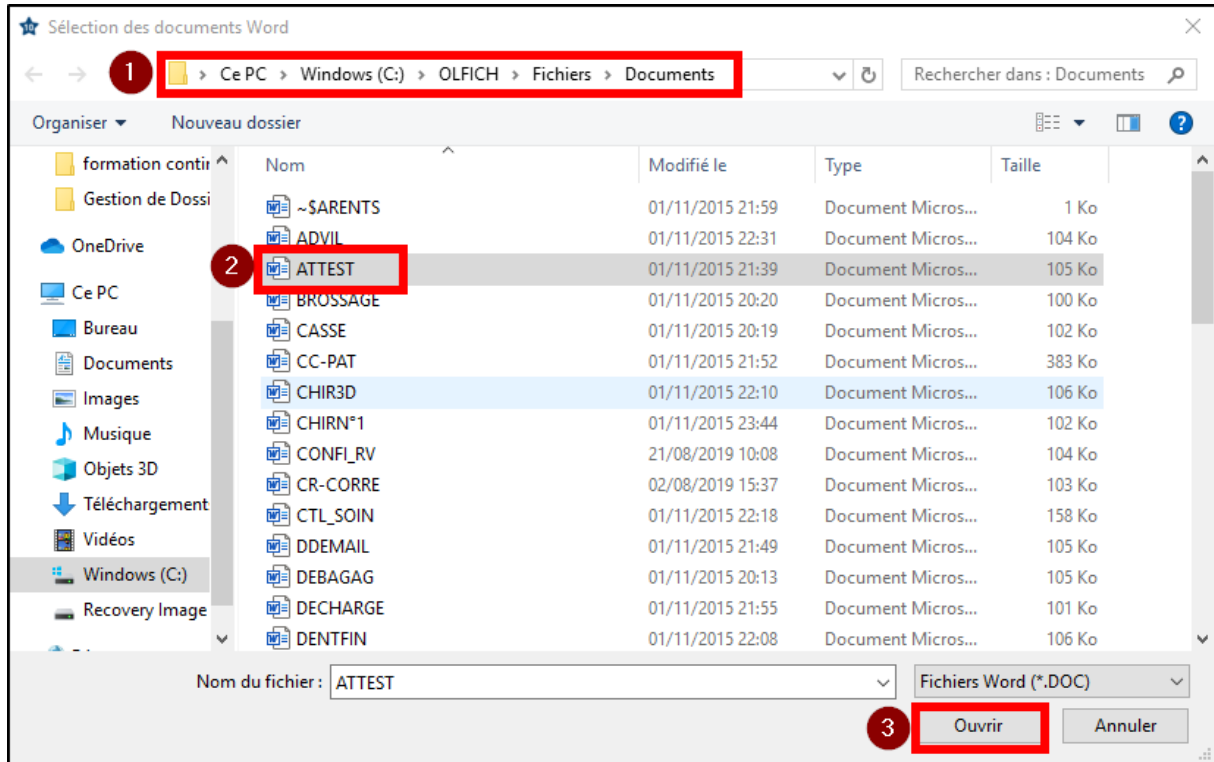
Sélection des documents Word

1 > Ce PC > Windows (C:) > OLFICH > Fichiers > Documents

Rechercher dans : Documents

Organiser ▾ Nouveau dossier

formation contir
Gestion de Dossi
OneDrive
Ce PC
Bureau
Documents
Images
Musique
Objets 3D
Téléchargement
Vidéos
Windows (C:)
Recovery Image

| Nom | Modifié le | Type | Taille |
|---|---|---|---|
| ~$ARENTS | 01/11/2015 21:59 | Document Micros... | 1 Ko |
| ADVIL | 01/11/2015 22:31 | Document Micros... | 104 Ko |
| ATTEST | 01/11/2015 21:39 | Document Micros... | 105 Ko |
| BROSSAGE | 01/11/2015 20:20 | Document Micros... | 100 Ko |
| CASSE | 01/11/2015 20:19 | Document Micros... | 102 Ko |
| CC-PAT | 01/11/2015 21:52 | Document Micros... | 383 Ko |
| CHIR3D | 01/11/2015 22:10 | Document Micros... | 106 Ko |
| CHIRN°1 | 01/11/2015 23:44 | Document Micros... | 102 Ko |
| CONFI_RV | 21/08/2019 10:08 | Document Micros... | 104 Ko |
| CR-CORRE | 02/08/2019 15:37 | Document Micros... | 103 Ko |
| CTL_SOIN | 01/11/2015 22:18 | Document Micros... | 158 Ko |
| DDEMAIL | 01/11/2015 21:49 | Document Micros... | 105 Ko |
| DEBAGAG | 01/11/2015 20:13 | Document Micros... | 105 Ko |
| DECHARGE | 01/11/2015 21:55 | Document Micros... | 101 Ko |
| DENTFIN | 01/11/2015 22:08 | Document Micros... | 106 Ko |

2

Nom du fichier : ATTEST

Fichiers Word (*.DOC)

3 Ouvrir Annuler